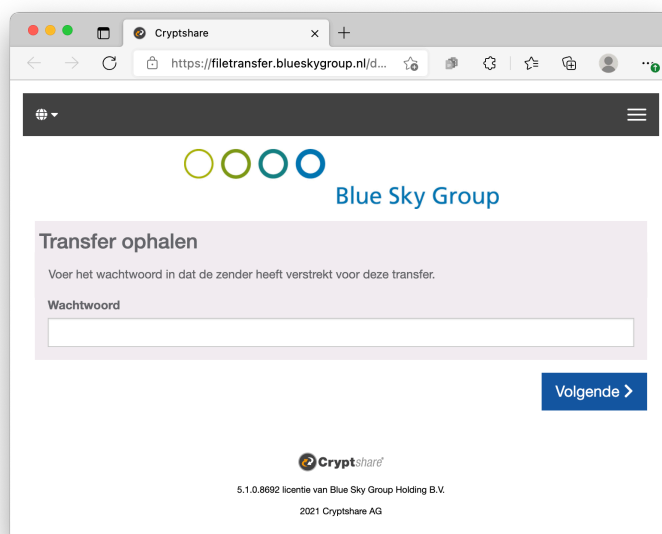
Cryptshare

https://filetransfer.blueskygroup.nl/d...

Blue Sky Group

Transfer ophalen

Voer het wachtwoord in dat de zender heeft verstrekt voor deze transfer.

Wachtwoord

Volgende >

Cryptshare

5.1.0.8692 licentie van Blue Sky Group Holding B.V.

2021 Cryptshare AG